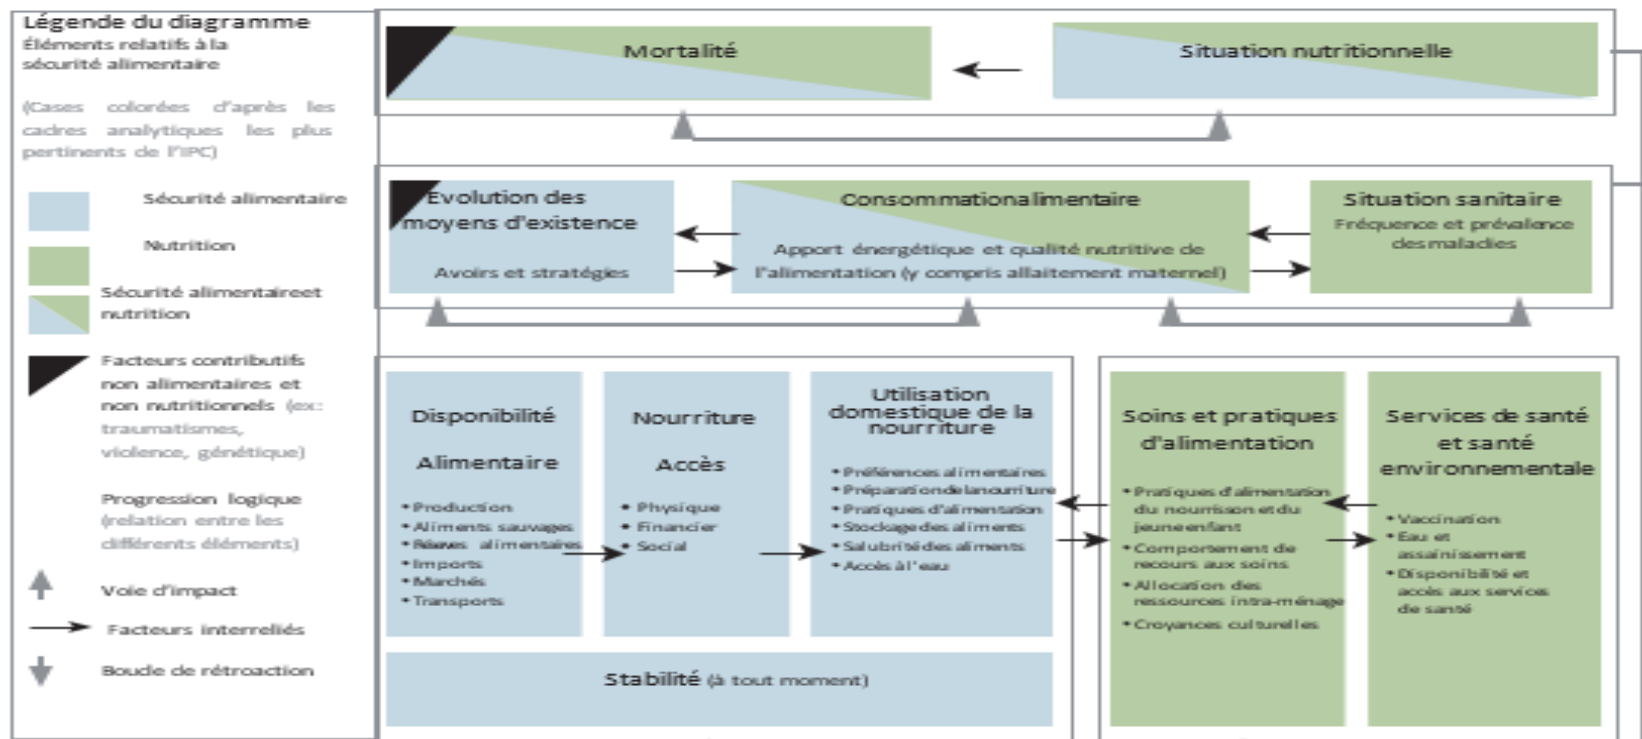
Légende du diagramme
Éléments relatifs à la sécurité alimentaire

(Cases colorées d'après les cadres analytiques les plus pertinents de l'IPC)

Sécurité alimentaire

Nutrition

Sécurité alimentaireet nutrition

Facteurs contributifs non alimentaires et non nutritionnels (ex: traumatismes, violence, génétique)

Progression logique (relation entre les différents éléments)

Voie d'impact

Facteurs interreliés

Boucle de rétroaction

Mortalité

Situation nutritionnelle

Evolution des moyens d'existence
Avoirs et stratégies

Consommationalimentaire
Apport énergétique et qualité nutritive de l'alimentation (y compris allaitement maternel)

Situation sanitaire
Fréquence et prévalence desmaladies

Disponibilité
Alimentaire
• Production
• Aliments sauvages
• Réserves alimentaires
• Imports
• Marchés
• Transports

Nourriture
Accès
• Physique
• Financier
• Social

Utilisation domestique de la nourriture
• Préférences alimentaires
• Préparationdelanourriture
• Pratiques d'alimentation
• Stockagedes aliments
• Salubritédes aliments
• Accès à l'eau

Soins et pratiques d'alimentation
• Pratiques d'alimentation du nourrisson etdu jeuneenfant
• Comportement de recours aux soins
• Allocation des ressources intra-ménage
• Croyances culturelles

Services de santé et santé environnementale
• Vaccination
• Eau et assainissement
• Disponibilité et accès aux services de santé

Stabilité (à tout moment)